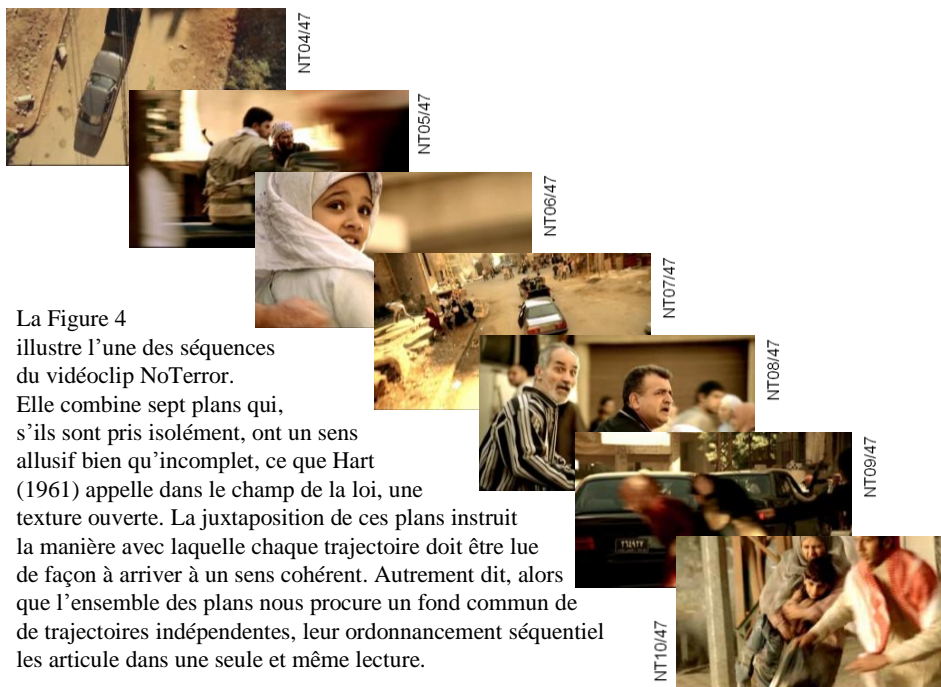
NT04/47

NT05/47

NT06/47

NT07/47

NT08/47

NT09/47

NT10/47

La Figure 4 illustre l'une des séquences du vidéoclip NoTerror. Elle combine sept plans qui, s'ils sont pris isolément, ont un sens allusif bien qu'incomplet, ce que Hart (1961) appelle dans le champ de la loi, une texture ouverte. La juxtaposition de ces plans instruit la manière avec laquelle chaque trajectoire doit être lue de façon à arriver à un sens cohérent. Autrement dit, alors que l'ensemble des plans nous procure un fond commun de de trajectoires indépendentes, leur ordonnancement séquentiel les article dans une seule et même lecture.